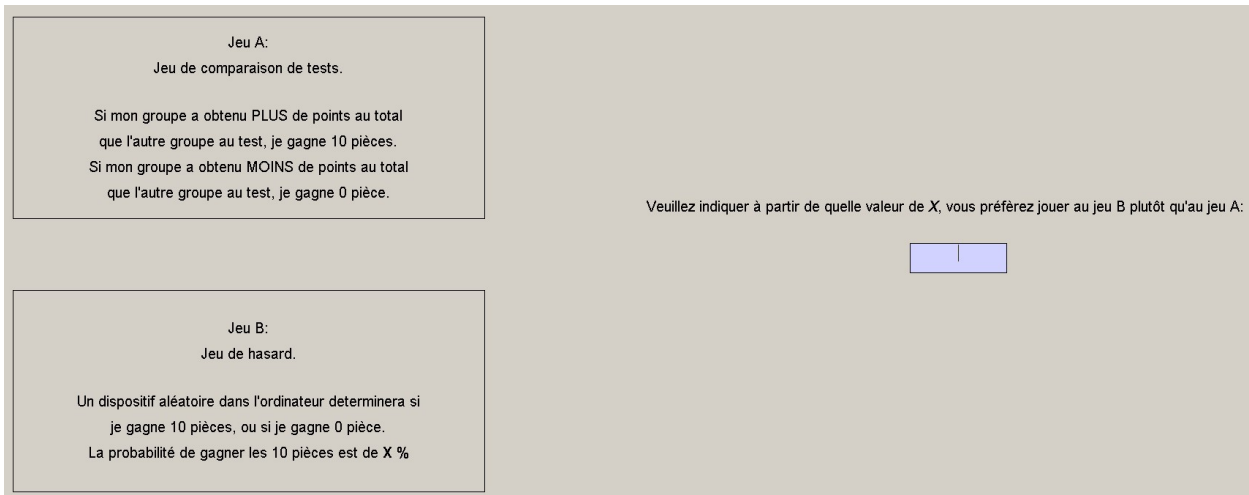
Jeu A:
Jeu de comparaison de tests.

Si mon groupe a obtenu PLUS de points au total que l'autre groupe au test, je gagne 10 pièces.
Si mon groupe a obtenu MOINS de points au total que l'autre groupe au test, je gagne 0 pièce.

Veuillez indiquer à partir de quelle valeur de X, vous préférez jouer au jeu B plutôt qu'au jeu A:

Jeu B:
Jeu de hasard.

Un dispositif aléatoire dans l'ordinateur determinera si je gagne 10 pièces, ou si je gagne 0 pièce.
La probabilité de gagner les 10 pièces est de X %